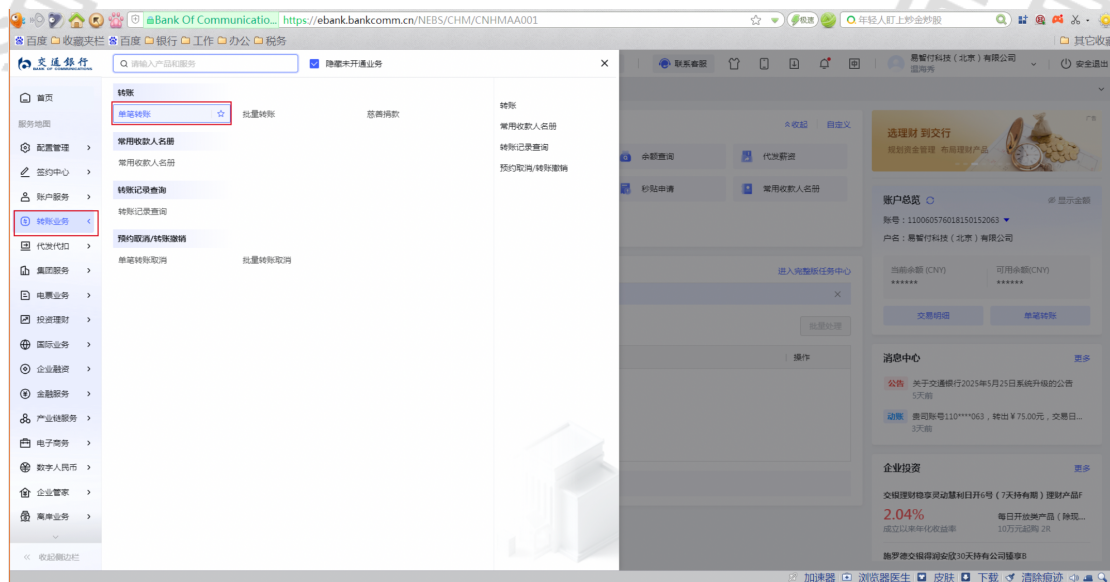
Bank Of Communicatio... https://ebank.bankcomm.cn/NEBS/CHM/CNHMAA001
极速
年轻人盯上炒金股
百度 收藏夹栏 百度 银行 工作 办公 税务
其它收藏

交通银行 BANK OF COMMUNICATIONS
请输入产品和服务
隐藏未开通业务
联系客服
易智付科技（北京）有限公司
国海秀
安全退出

首页
服务地图
配置管理
签约中心
账户服务
转账业务
代发代扣
集团服务
电票业务
投资理财
国际业务
企业融资
金融服务
产业链服务
电子商务
数字人民币
企业管家
离岸业务
收起侧边栏

转账
单笔转账
批量转账
慈善捐款
常用收款人名册
常用收款人名册
转账记录查询
转账记录查询
预约取消/转账撤销
单笔转账取消
批量转账取消

转账
常用收款人名册
转账记录查询
预约取消/转账撤销

收藏 自定义
余额查询
代发薪资
秒贴申请
常用收款人名册
进入完整版任务中心
批量处理
操作

选理财 到交行
理财资金管理 布局理财产品

账户总览
显示金额
账号：110060576018150152063
户名：易智付科技（北京）有限公司
当前余额(CNY)
******
可用余额(CNY)
******
交易明细
单笔转账

消息中心
更多
公告 关于交通银行2025年5月25日系统升级的公告
5天前
动账 贵司账号110****063，转出￥75.00元，交易日...
3天前

企业投资
更多
交银理财稳享灵动慧利日开6号（7天持有期）理财产品F
2.04%
成立以来年化收益率
每日开放类产品（除双...
10万元起购 2K
施罗德交银得润安锦30天持有公司债享B

加速器 浏览器医生 皮肤 下载 清除痕迹